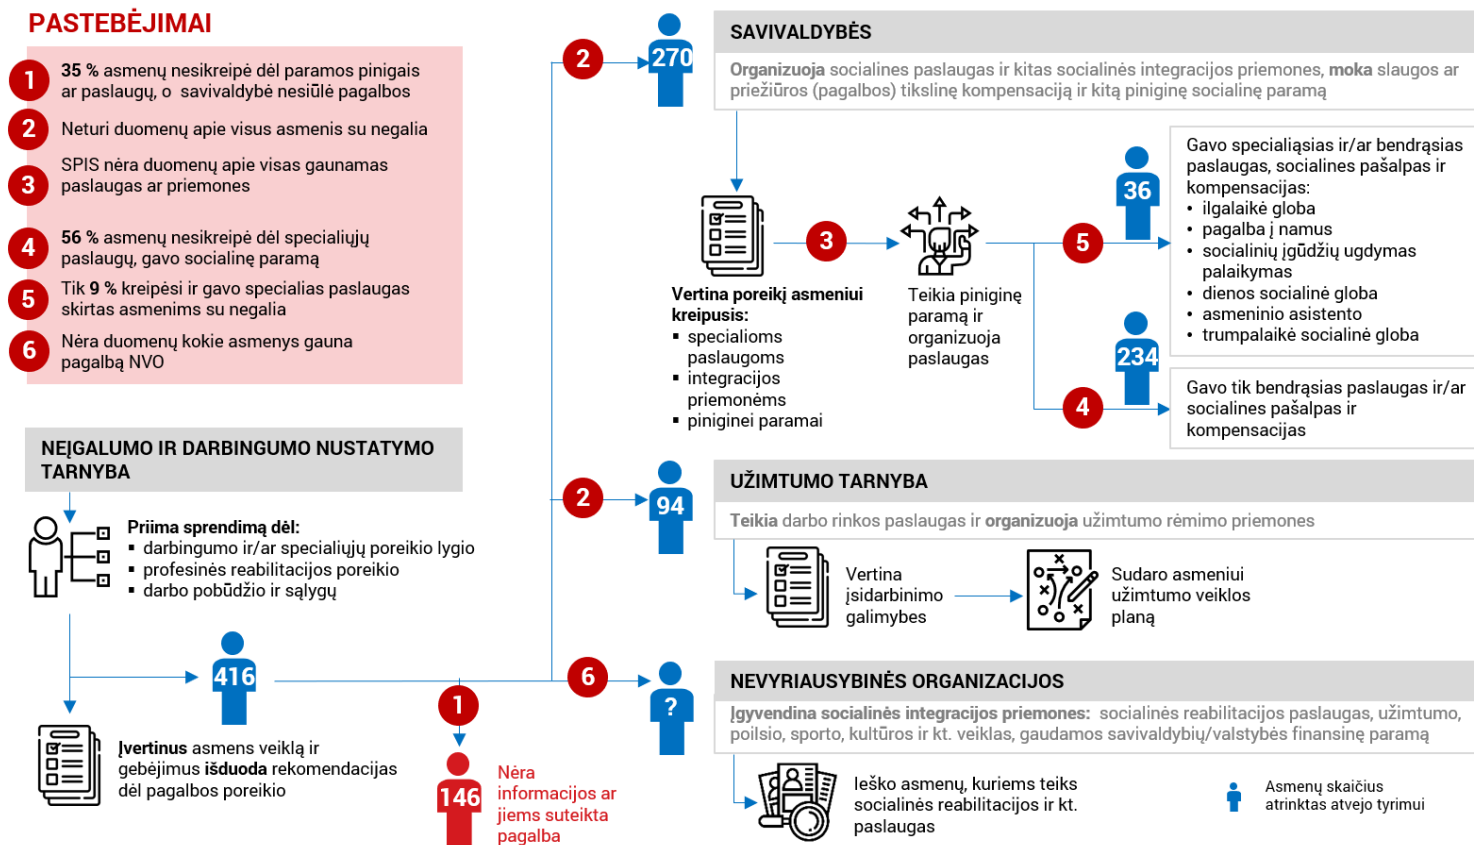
PASTEBĖJIMAI

1 35 % asmenų nesikreipė dėl paramos pinigais ar paslaugų, o savivaldybė nesiūlė pagalbos

2 Neturi duomenų apie visus asmenis su negalia

3 SPIS nėra duomenų apie visas gaunamas paslaugas ar priemones

4 56 % asmenų nesikreipė dėl specialiųjų paslaugų, gavo socialinę paramą

5 Tik 9 % kreipėsi ir gavo specialias paslaugas skirtas asmenims su negalia

6 Nėra duomenų kokie asmenys gauna pagalbą NVO

NEĮGALUMO IR DARBINGUMO NUSTATYMO TARNYBA

Priima sprendimą dėl:
▪ darbingumo ir/ar specialiųjų poreikio lygio
▪ profesinės reabilitacijos poreikio
▪ darbo pobūdžio ir sąlygų

416

Įvertinus asmens veiklą ir gebėjimus išduoda rekomendacijas dėl pagalbos poreikio

1

146

Nėra informacijos ar jiems suteikta pagalba

2

270

SAVIVALDYBĖS

Organizuoja socialines paslaugas ir kitas socialinės integracijos priemones, moka slaugos ar priežiūros (pagalbos) tikslinę kompensaciją ir kitą piniginę socialinę paramą

Vertina poreikį asmeniui kreipusis:
▪ specialioms paslaugoms
▪ integracijos priemonėms
▪ piniginei paramai

3

Teikia piniginę paramą ir organizuoja paslaugas

5

36

Gavo specialiąsias ir/ar bendrąsias paslaugas, socialines pašalpas ir kompensacijas:
• ilgalaikė globa
• pagalba į namus
• socialinių įgūdžių ugdymas palaikymas
• dienos socialinė globa
• asmeninio asistento
• trumpalaikė socialinė globa

4

234

Gavo tik bendrąsias paslaugas ir/ar socialines pašalpas ir kompensacijas

2

94

UŽIMTUMO TARNYBA

Teikia darbo rinkos paslaugas ir organizuoja užimtumo rėmimo priemones

Vertina įsidarbinimo galimybes

Sudaro asmeniui užimtumo veiklos planą

6

?

NEVYRIAUSYBINĖS ORGANIZACIJOS

Įgyvendina socialinės integracijos priemones: socialinės reabilitacijos paslaugas, užimtumo, poilsio, sporto, kultūros ir kt. veiklas, gaudamos savivaldybių/valstybės finansinę paramą

Ieško asmenų, kuriems teiks socialinės reabilitacijos ir kt. paslaugas

Asmenų skaičius atrinktas atvejo tyrimui